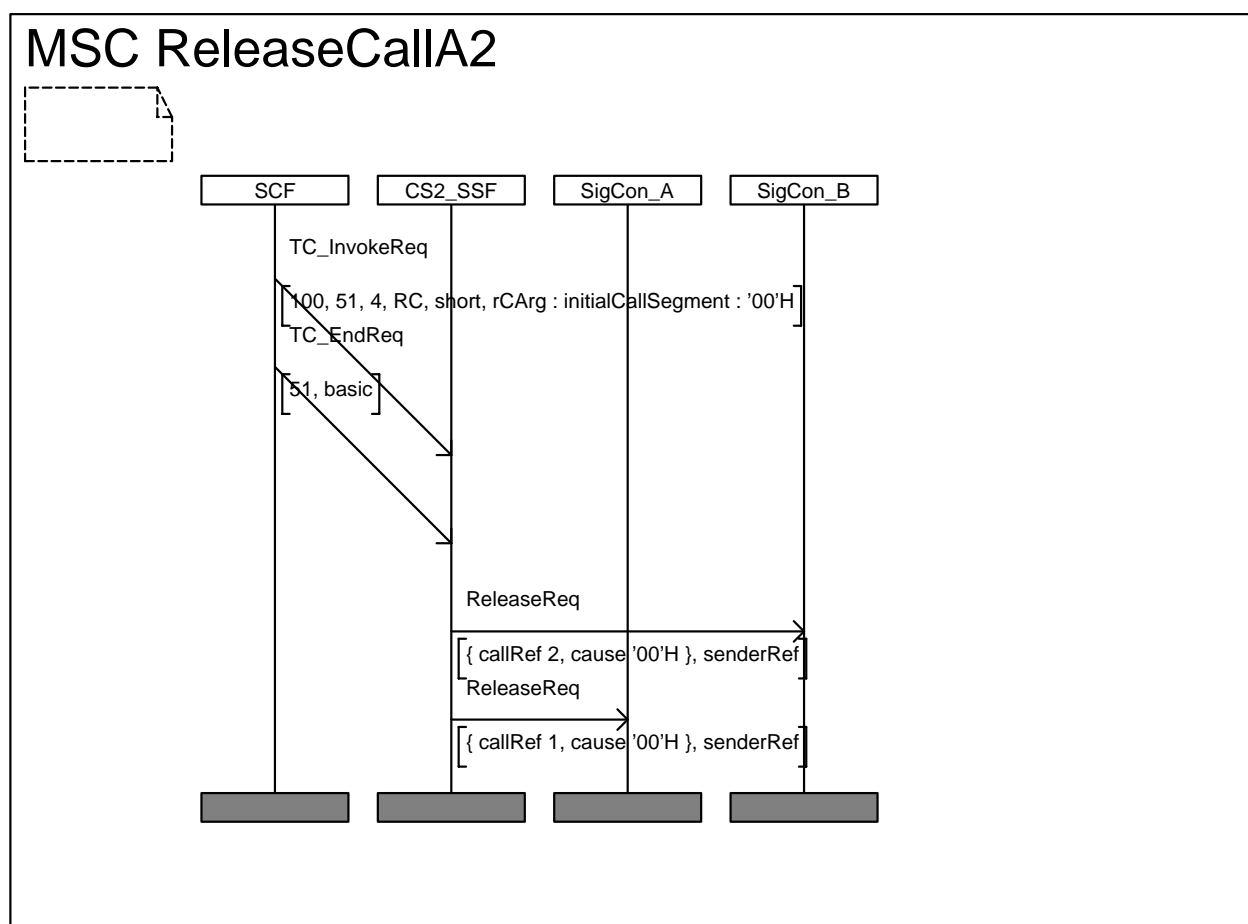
MSC ReleaseCallA2

SCF

CS2_SSF

SigCon_A

SigCon_B

TC_InvokeReq

100, 51, 4, RC, short, rCArg : initialCallSegment : '00'H

TC_EndReq

51, basic

ReleaseReq

{ callRef 2, cause '00'H }, senderRef

ReleaseReq

{ callRef 1, cause '00'H }, senderRef